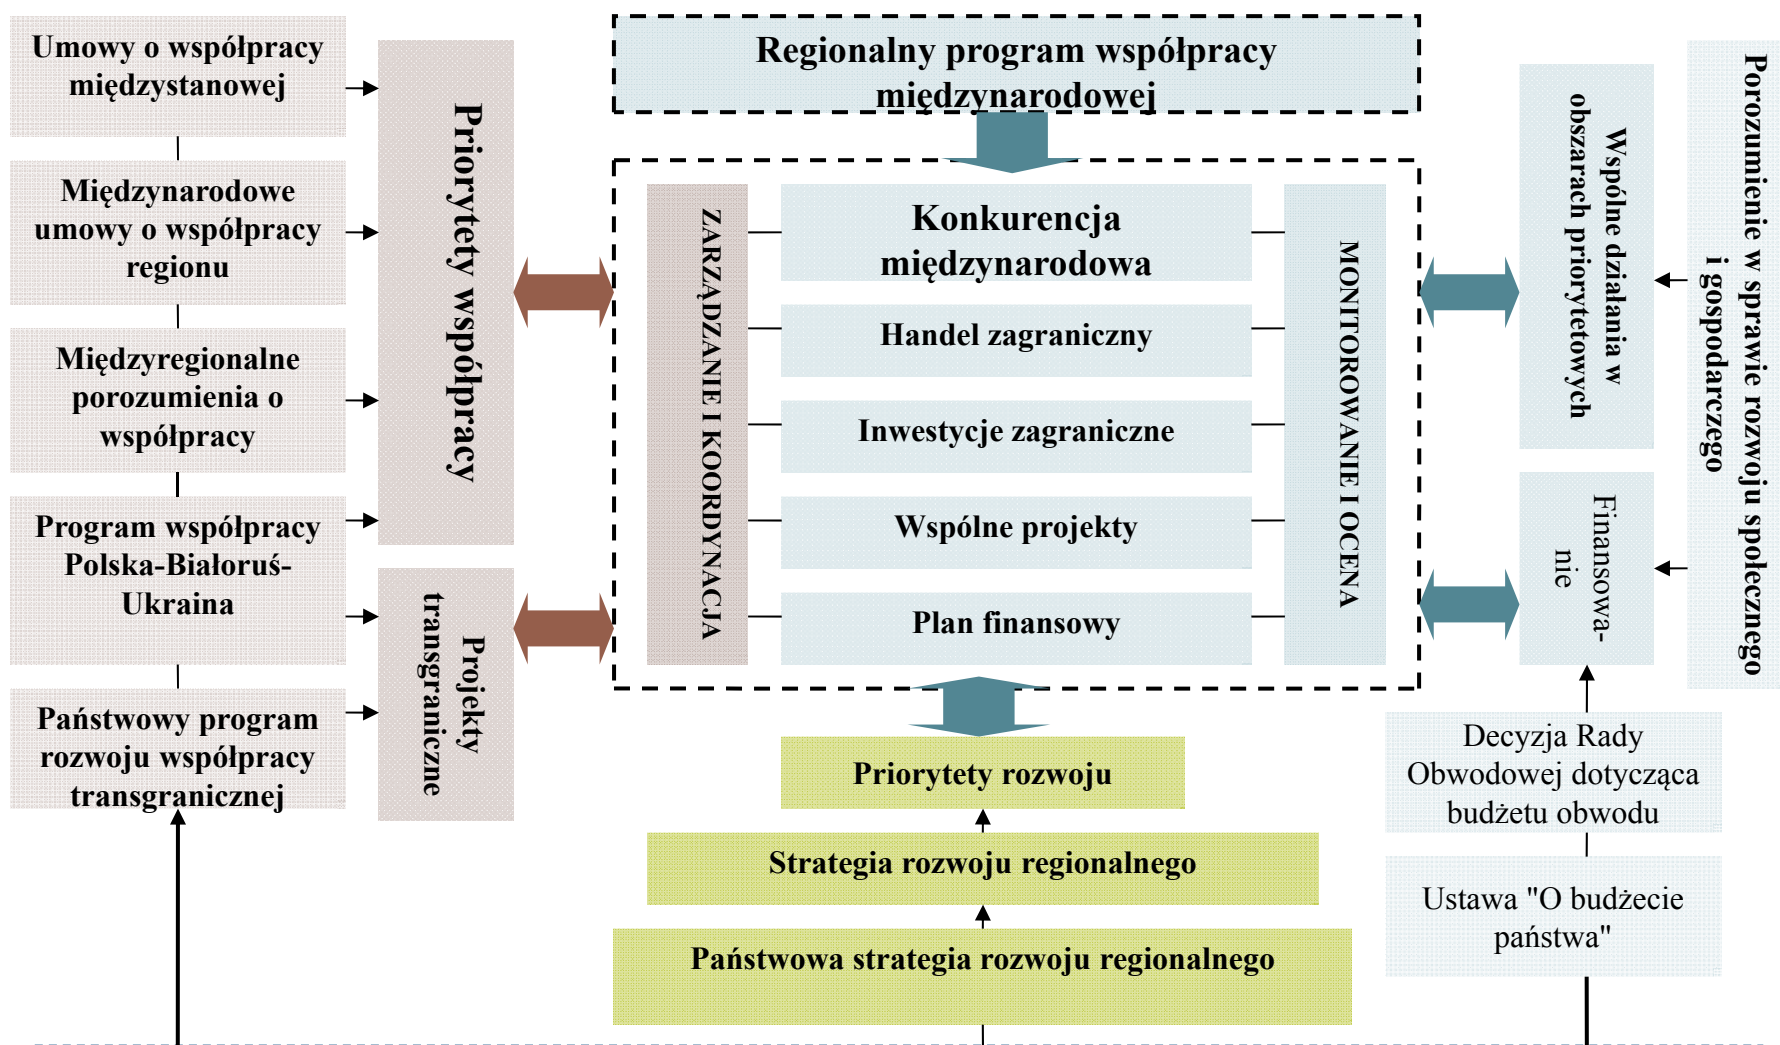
Umowy o współpracy międzystanowej

Międzynarodowe umowy o współpracy regionu

Międzyregionalne porozumienia o współpracy

Program współpracy Polska-Białoruś-Ukraina

Państwowy program rozwoju współpracy transgranicznej

Priorytety współpracy

Projekty transgraniczne

Regionalny program współpracy międzynarodowej

ZARZĄDZANIE I KOORDYNACJA

Konkurencja międzynarodowa

Handel zagraniczny

Inwestycje zagraniczne

Wspólne projekty

Plan finansowy

MONITOROWANIE I OCENA

Wspólne działania w obszarach priorytetowych

Finansowanie

Porozumienie w sprawie rozwoju społecznego i gospodarczego

Decyzja Rady Obwodowej dotycząca budżetu obwodu

Ustawa "O budżecie państwa"

Priorytety rozwoju

Strategia rozwoju regionalnego

Państwowa strategia rozwoju regionalnego